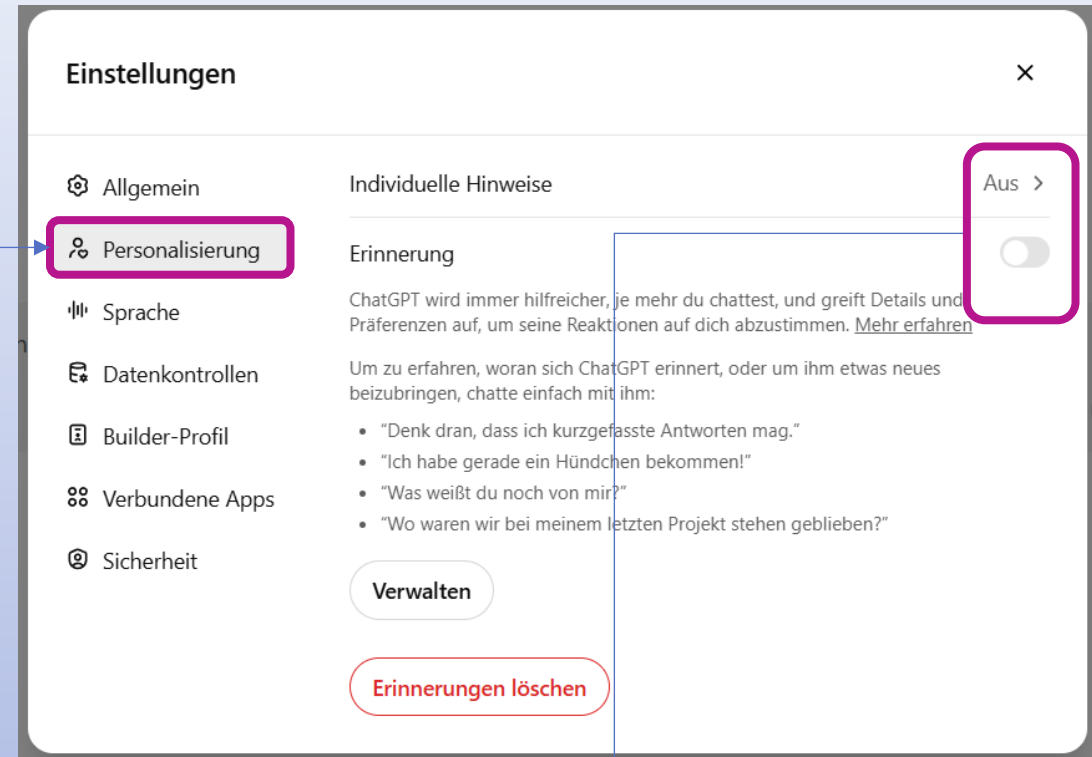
Einstellungen

×

Allgemein

Personalisierung

Sprache

Datenkontrollen

Builder-Profil

Verbundene Apps

Sicherheit

Individuelle Hinweise

Aus >

Erinnerung

ChatGPT wird immer hilfreicher, je mehr du chattest, und greift Details und Präferenzen auf, um seine Reaktionen auf dich abzustimmen. Mehr erfahren

Um zu erfahren, woran sich ChatGPT erinnert, oder um ihm etwas neues beizubringen, chatte einfach mit ihm:

- "Denk dran, dass ich kurzgefasste Antworten mag."
- "Ich habe gerade ein Hündchen bekommen!"
- "Was weißt du noch von mir?"
- "Wo waren wir bei meinem letzten Projekt stehen geblieben?"

Verwalten

Erinnerungen löschen